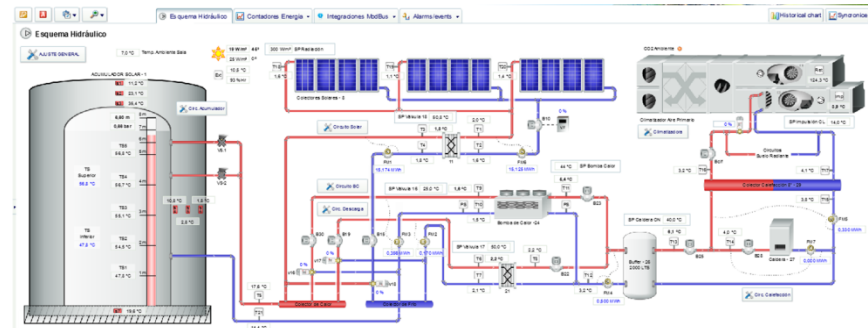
Esquema Hidráulico | Contadores Energía | Integraciones ModBus | Alarms/events | Historical chart | Synchronize

Esquema Hidráulico

AJUSTE GENERAL

7,0 °C Temp Ambiente Sala

15 W/m² 46° 300 W/m² SP Radiación
28 W/m² 0°
10,6 °C
50 %/m

ACUMULADOR SOLAR - 1

11,2 °C
23,1 °C
35,4 °C

6,88 m
0,68 bar

Circ Acumulador

T6 Superior 56,8 °C
T5 55,8 °C
T4 55,7 °C
T3 55,1 °C
T2 54,8 °C
T1 47,5 °C
T0 Inferior 47,6 °C

V3.1
V3.2

10,5 °C
2,0 °C

Colectores Solares - 3

1,8 °C
1,1 °C
1,4 °C

Circuito Solar

SP Válvula 15 50,0 °C
1,8 °C
1,5 °C
2,0 °C

0 %

CO2 Ambiente

Climatizador Aire Primario

Climatizador

24,3 °C
14,0 °C
SP Impulsión CL 14,0 °C

Circuitos Suelo Radiante

Colector Calefacción

10,174 kWh
15,120 kWh

Circuito BC

SP Válvula 16 25,0 °C
1,8 °C

SP Bomba Calor
44 °C
5,4 °C

Bomba de Calor 1/2

Circ Descarga

SP Válvula 17 50,0 °C
5,5 °C
6,0 °C

SP Caldera ON 40,0 °C

Buffer - 26 2000 LTS

6,3 °C
4,0 °C
3,0 °C

Caldera - 27

0,000 kWh
0,000 kWh
0,000 kWh

Circ Calefacción

17,8 °C
10,0 °C

Colector BC...
Colector Frío

2,1 °C
3,2 °C